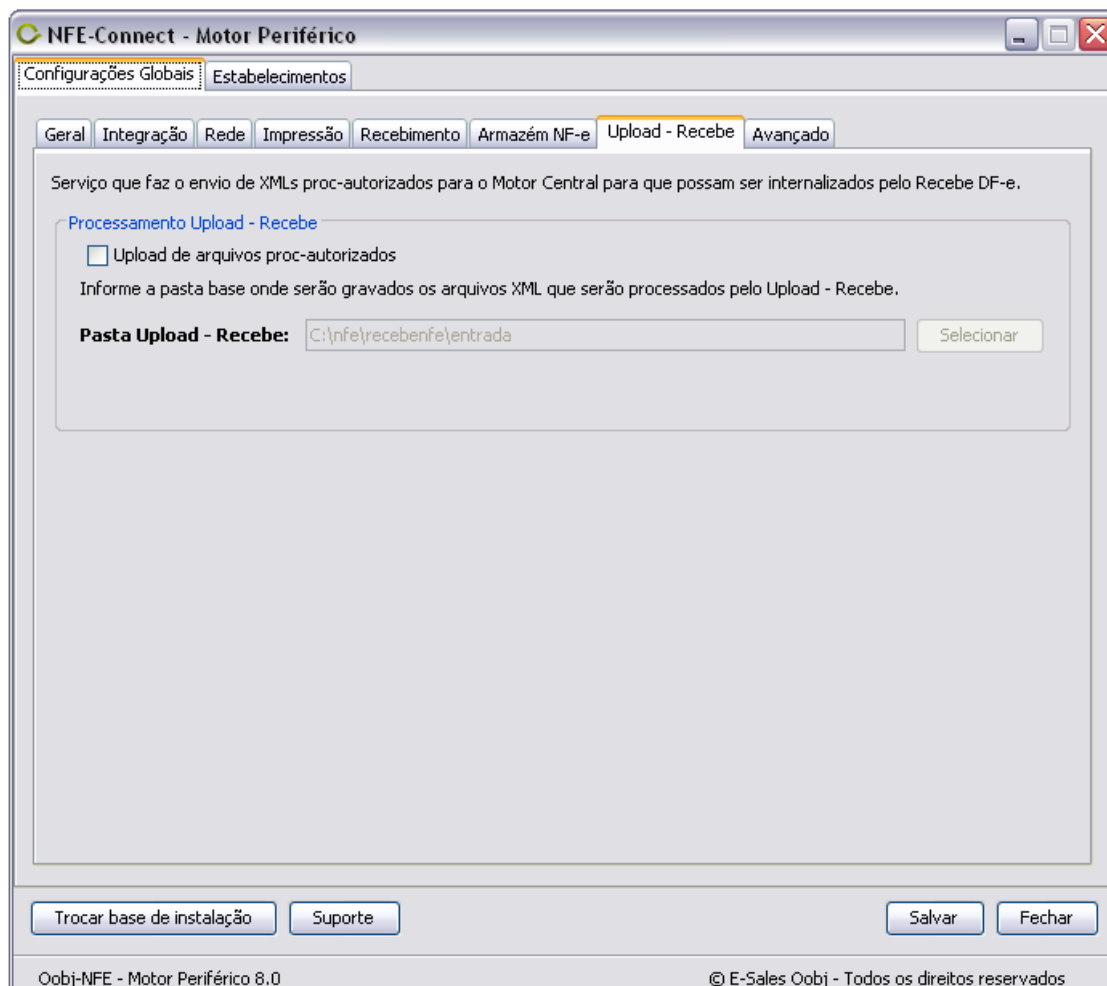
NFE-Connect - Motor Periférico

Configurações Globais | Estabelecimentos

Geral | Integração | Rede | Impressão | Recebimento | Armazém NF-e | Upload - Recebe | Avançado

Serviço que faz o envio de XMLs proc-autorizados para o Motor Central para que possam ser internalizados pelo Recebe DF-e.

Processamento Upload - Recebe

Upload de arquivos proc-autorizados

Informe a pasta base onde serão gravados os arquivos XML que serão processados pelo Upload - Recebe.

Pasta Upload - Recebe: C:\nfe\recebenfe\entrada Selecionar

Trocar base de instalação | Suporte | Salvar | Fechar

Oobj-NFE - Motor Periférico 8.0

© E-Sales Oobj - Todos os direitos reservados